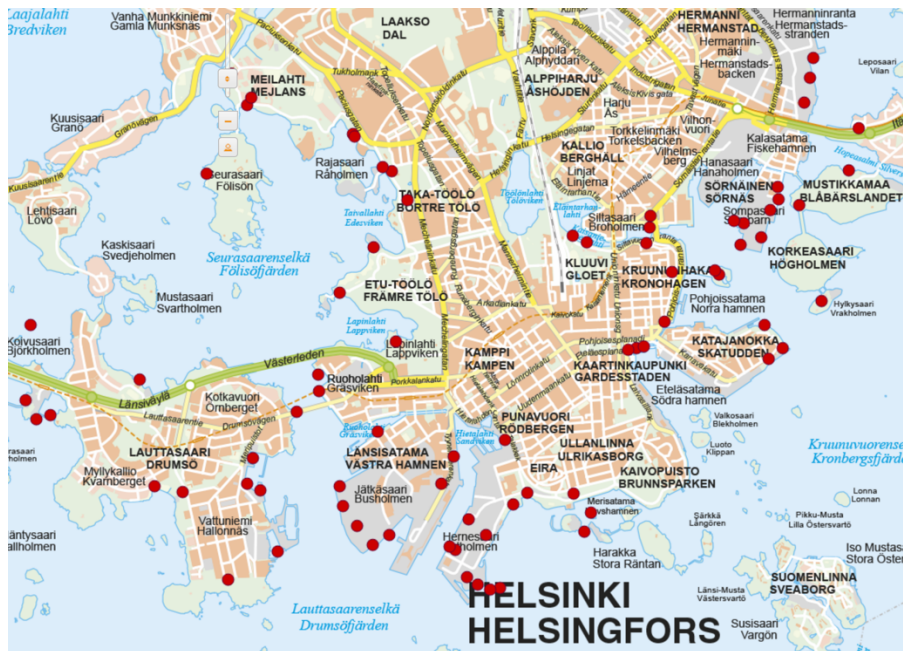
Laajalahti
Bredviken

Vanha Munkkiniemi
Gamla Munksnäs

LAAKSO
DAL

HERMANNI
HERMANSTAD

Hermanninranta
Hermanstads-stranden

Alppila
Alphyddan

ALPPIHARJU
ÅSHÖJDEN

Hermanninmäki
Hermanstads-backen

Leposaari
Vilan

MEILAHTI
MEJLANS

Tukholmankatu

Kuusisaari
Granö

Granövägen

Harju
Ås

Vilhonvuori
Vilhelmsberg

Kalasatama
Fiskehamnen

Torkkelinmäki
Torkelsbacken

Hanasaari
Hanaholmen

KALLIO
BERGHÄLL

Linjat
Linjerna

Rajasaari
Råholmen

Seurasaari
Fölisön

Kuusisaarentie

Lehtisaari
Lövö

TAKA-TÖÖLÖ
BORTRE TÖLÖ

Töölönlahti
Tölöviken

SÖRNÄINEN
SÖRNÄS

MUSTIKKAMAA
BLÅBÄRSLANDET

Siltasaari
Broholmen

Sompasaari
Sumparn

Taivallahti
Edesviken

Kaskisaari
Svedjeholmen

KLUUVI
GLOET

KRUUNUNHAKA
KRONOHAGEN

KORKEASAARI
HÖGHOLMEN

Seurasaarenselkä
Fölisöfjärden

ETU-TÖÖLÖ
FRÄMRE TÖLÖ

Pohjoissatama
Norra hamnen

Mustasaari
Svartholmen

Hylkysaari
Vrakholmen

Lapinlahti
Lappviken

Lapinlahti
Lappviken

Koivusaari
Björkholmen

KAMPPI
KAMPEN

KATAJANOKKA
SKATUDDEN

Länsiväylä

Västerleden

Ruoholahti
Gräsviken

Porkkalankatu

KAARTINKAUPUNKI
GARDESSTADEN

Kotkavuori
Örnberget

Eteläsatama
Södra hamnen

Lauttasaarentie

Drumsövägen

PUNAVUORI
RÖDBERGEN

Valkosaari
Blekholmen

Ruoholahti
Gräsviken

Hietalahti
Sandviken

Kruunuvuorenselkä
Kronbergsfjärden

LAUTTASAARI
DRUMSÖ

LÄNSISATAMA
VÄSTRA HAMNEN

ULLANLINNA
ULRIKASBORG

Luoto
Klippan

Myllykallio
Kvarnberget

EIRA

KAIVOPUISTO
BRUNNSPARKEN

Jätkäsaari
Busholmen

Lonna
Lonnan

Merisatama
Havshamnen

Vattuniemi
Hallonnäs

Särkkä
Långören

Pikku-Musta
Lilla Östersvartö

Hernesaari
Ärtholmen

Harakka
Stora Räntan

Iso Mustasaari
Stora Öster

Läntysaari
Gallholmen

HELSINKI
HELSINGFORS

Länsi-Musta
Västersvartö

SUOMENLINNA
SVEABORG

Lauttasaarenselkä
Drumsöfjärden

Susisaari
Vargön